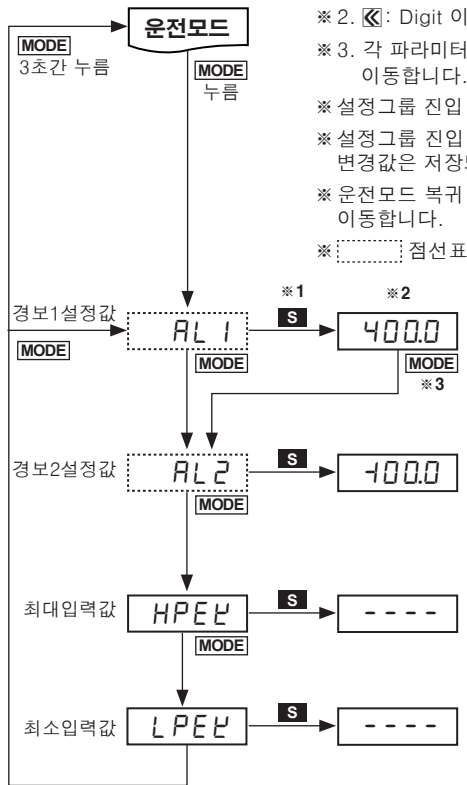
운전모드

MODE
3초간 누름

MODE
누름

※2. ⋘: Digit 이

※3. 각 파라미터
이동합니다.

※설정그룹 진입

※설정그룹 진입
변경값은 저장

※운전모드 복귀
이동합니다.

※ 점선표

경보1설정값
MODE

※1
※2

AL 1
MODE

S

400.0

MODE
※3

경보2설정값

AL 2
MODE

S

-100.0

최대입력값

HPEK
MODE

S

----

최소입력값

LPEK

S

----